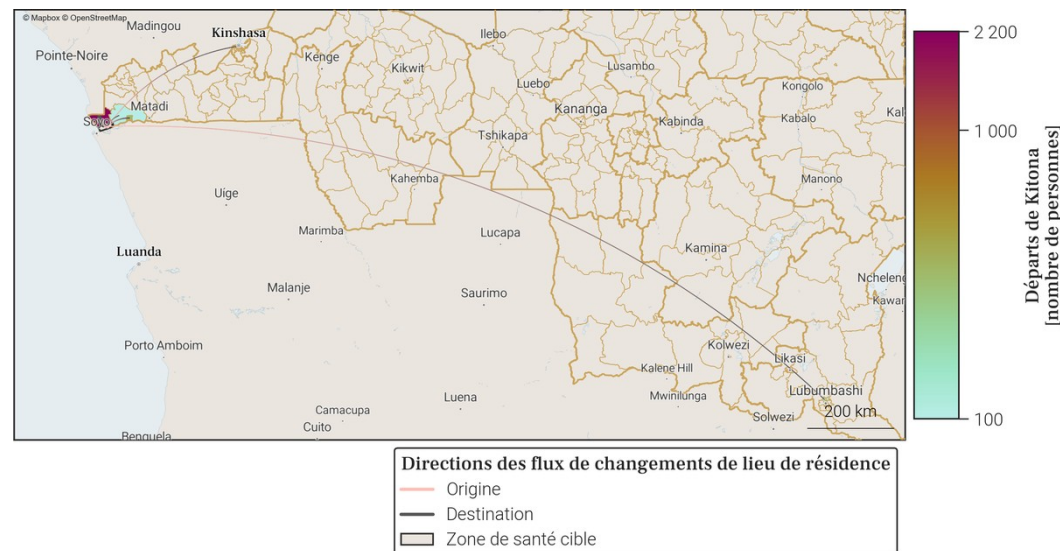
© Mapbox © OpenStreetMap
Madingou
Kinshasa
Pointe-Noire
Kenge
Ilebo
Kikwit
Lusambo
Matadi
Luebo
Kongolo
Soyo
Kananga
Kal
Tshikapa
Kabinda
Kabalo
Kahemba
Manono
Uige
Marimba
Lucapa
Luanda
Kamina
Nchelenge
Malanje
Saurimo
Kawar
Kolwezi
Likasi
Porto Amboim
Kalene Hill
Lubumbashi
Luena
Mwinilunga
Camacupa
Solwezi
200 km
Cuito
Benguela

2 200
1 000
100
Départs de Kitona
[nombre de personnes]

Directions des flux de changements de lieu de résidence
Origine
Destination
Zone de santé cible